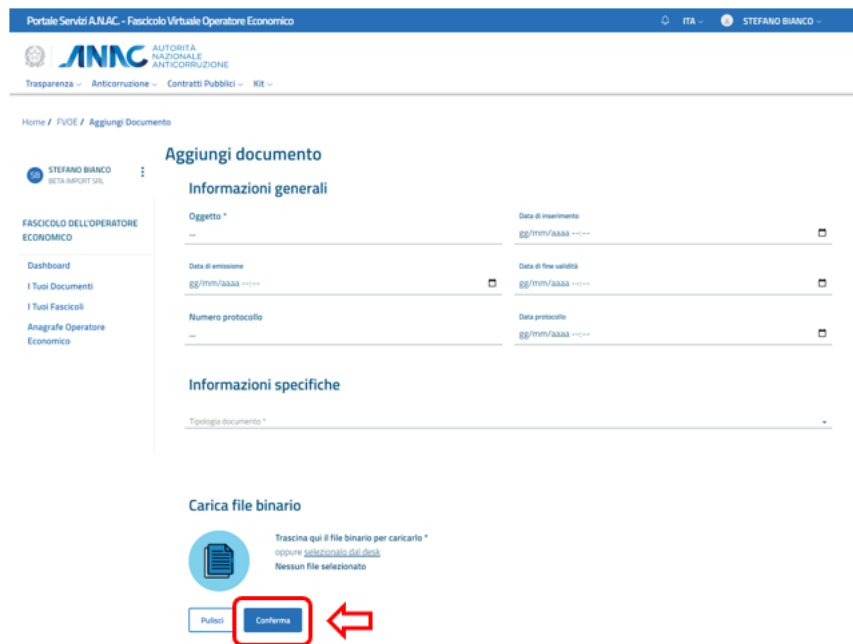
Portale Servizi A.N.AC. - Fascicolo Virtuale Operatore Economico

ITA STEFANO BIANCO

ANAC AUTORITÀ NAZIONALE ANTICORRUZIONE

Trasparenza Anticorruzione Contratti Pubblici Kit

Home / FVOE / Aggiungi Documento

SB STEFANO BIANCO BETA IMPORT SRL

FASCICOLO DELL'OPERATORE ECONOMICO

Dashboard

I Tuoi Documenti

I Tuoi Fascicoli

Anagrafe Operatore Economico

Aggiungi documento

Informazioni generali

Oggetto *

--

Data di inserimento

gg/mm/aaaa --:--

Data di emissione

gg/mm/aaaa --:--

Data di fine validità

gg/mm/aaaa --:--

Numero protocollo

--

Data protocollo

gg/mm/aaaa --:--

Informazioni specifiche

Tipologia documento *

Carica file binario

Trascina qui il file binario per caricarlo *

oppure selezionalo dal desk

Nessun file selezionato

Pulisci

Conferma